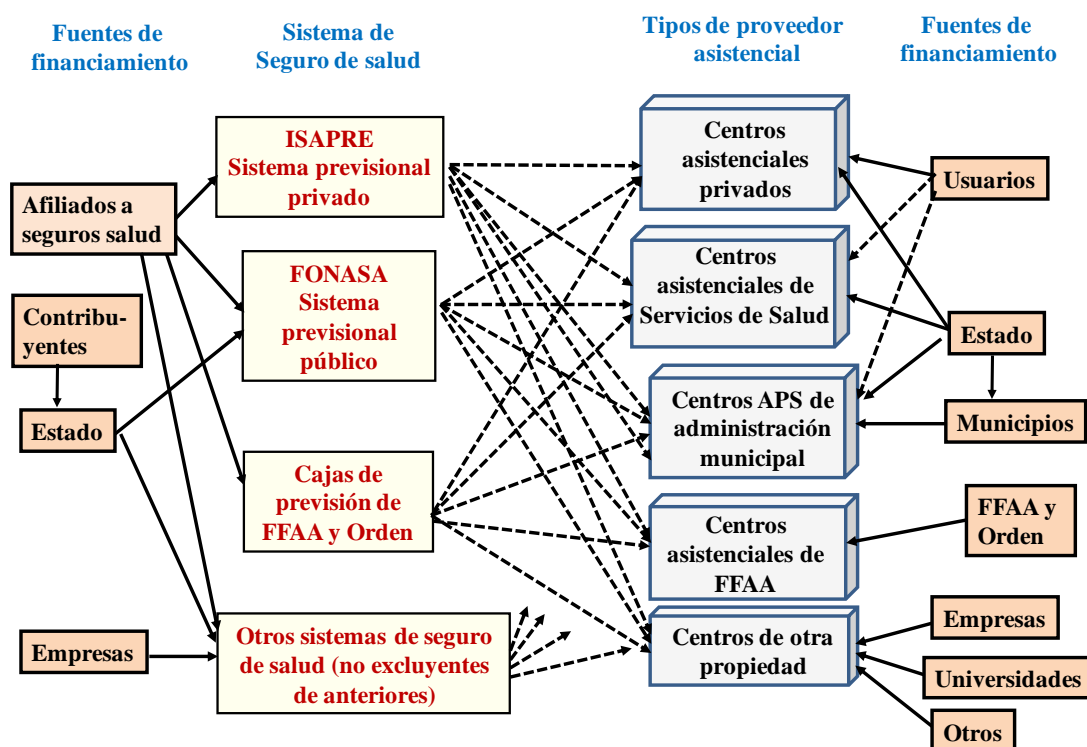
Fuentes de financiamiento

Sistema de Seguro de salud

Tipos de proveedor asistencial

Fuentes de financiamiento

ISAPRE
Sistema previsional privado

FONASA
Sistema previsional público

Cajas de previsión de FFAA y Orden

Otros sistemas de seguro de salud (no excluyentes de anteriores)

Afiliados a seguros salud

Contribuyentes

Estado

Empresas

Centros asistenciales privados

Centros asistenciales de Servicios de Salud

Centros APS de administración municipal

Centros asistenciales de FFAA

Centros de otra propiedad

Usuarios

Estado

Municipios

FFAA y Orden

Empresas

Universidades

Otros